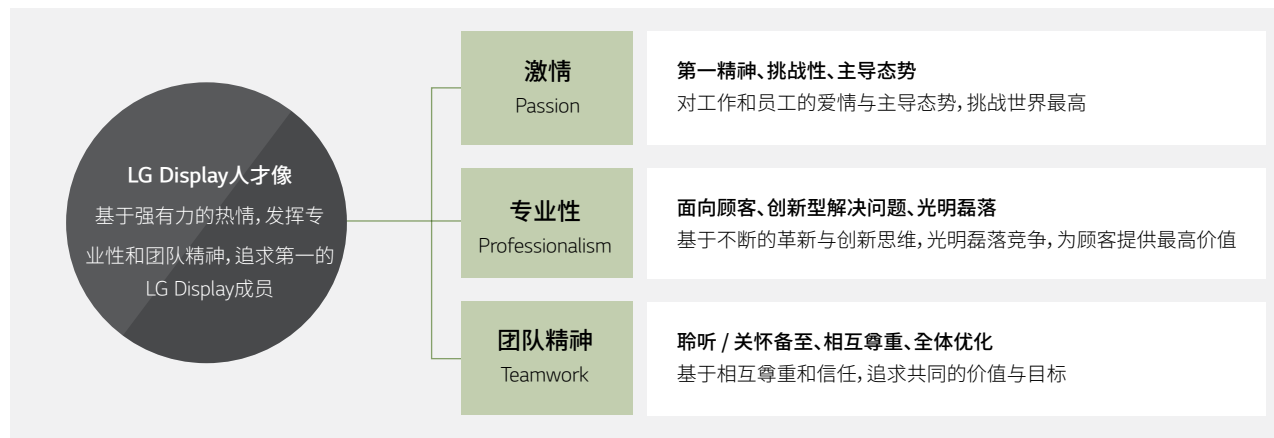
LG Display人才像

基于强有力的热情,发挥专业性和团队精神,追求第一的LG Display成员

激情
Passion

第一精神、挑战性、主导态势
对工作和员工的爱情与主导态势,挑战世界最高

专业性
Professionalism

面向顾客、创新型解决问题、光明磊落
基于不断的革新与创新思维,光明磊落竞争,为顾客提供最高价值

团队精神
Teamwork

聆听 / 关怀备至、相互尊重、全体优化
基于相互尊重和信任,追求共同的价值与目标